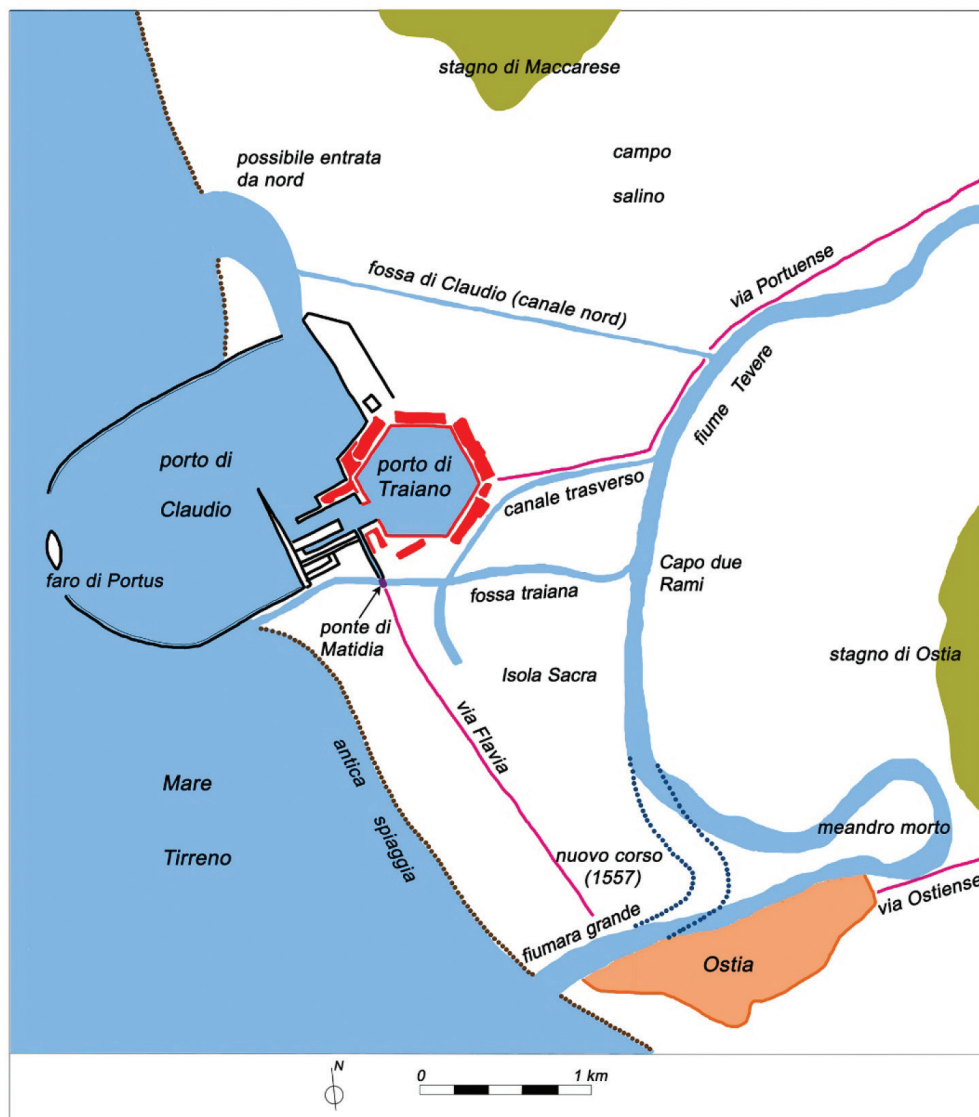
stagno di Maccarese

possibile entrata da nord

campo salino

fossa di Claudio (canale nord)

via Portuense

fiume Tevere

porto di Claudio

porto di Traiano

canale trasverso

faro di Portus

fossa traiana

Capo due Rami

ponte di Matidia

Isola Sacra

stagno di Ostia

via Flavia

antica spiaggia

Mare Tirreno

meandro morto

nuovo corso (1557)

via Ostiense

fiumara grande

Ostia

N

0

1 km